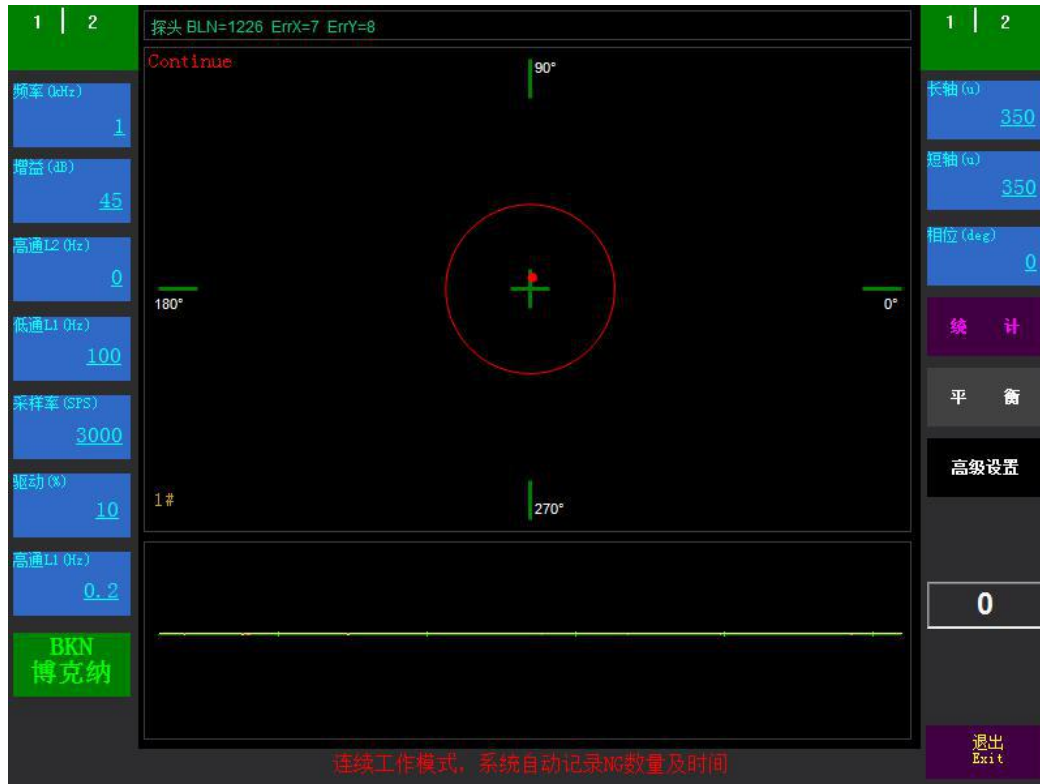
1 | 2

频率 (kHz)
1

增益 (dB)
45

高通L2 (Hz)
0

低通L1 (Hz)
100

采样率 (SPS)
3000

驱动 (%)
10

高通L1 (Hz)
0.2

BKN
博克纳

探头 BLN=1226 ErrX=7 ErrY=8

Continue

90°

180°

0°

1#

270°

连续工作模式，系统自动记录NG数量及时间

1 | 2

长轴 (u)
350

短轴 (u)
350

相位 (deg)
0

统 计

平 衡

高级设置

0

退出
Exit